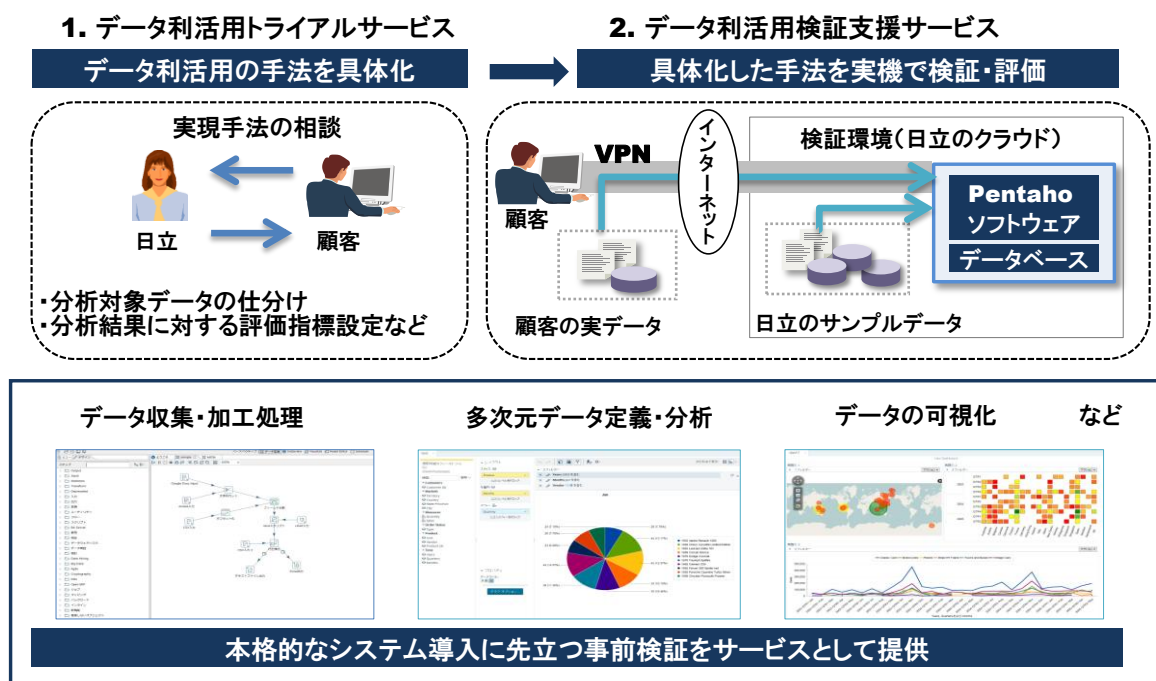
1. データ利活用トライアルサービス

データ利活用の手法を具体化

実現手法の相談

日立

顧客

・分析対象データの仕分け
・分析結果に対する評価指標設定など

2. データ利活用検証支援サービス

具体化した手法を実機で検証・評価

VPN

インターネット

検証環境（日立のクラウド）

顧客

Pentaho

ソフトウェア

データベース

顧客の実データ

日立のサンプルデータ

データ収集・加工処理

多次元データ定義・分析

データの可視化

など

本格的なシステム導入に先立つ事前検証をサービスとして提供